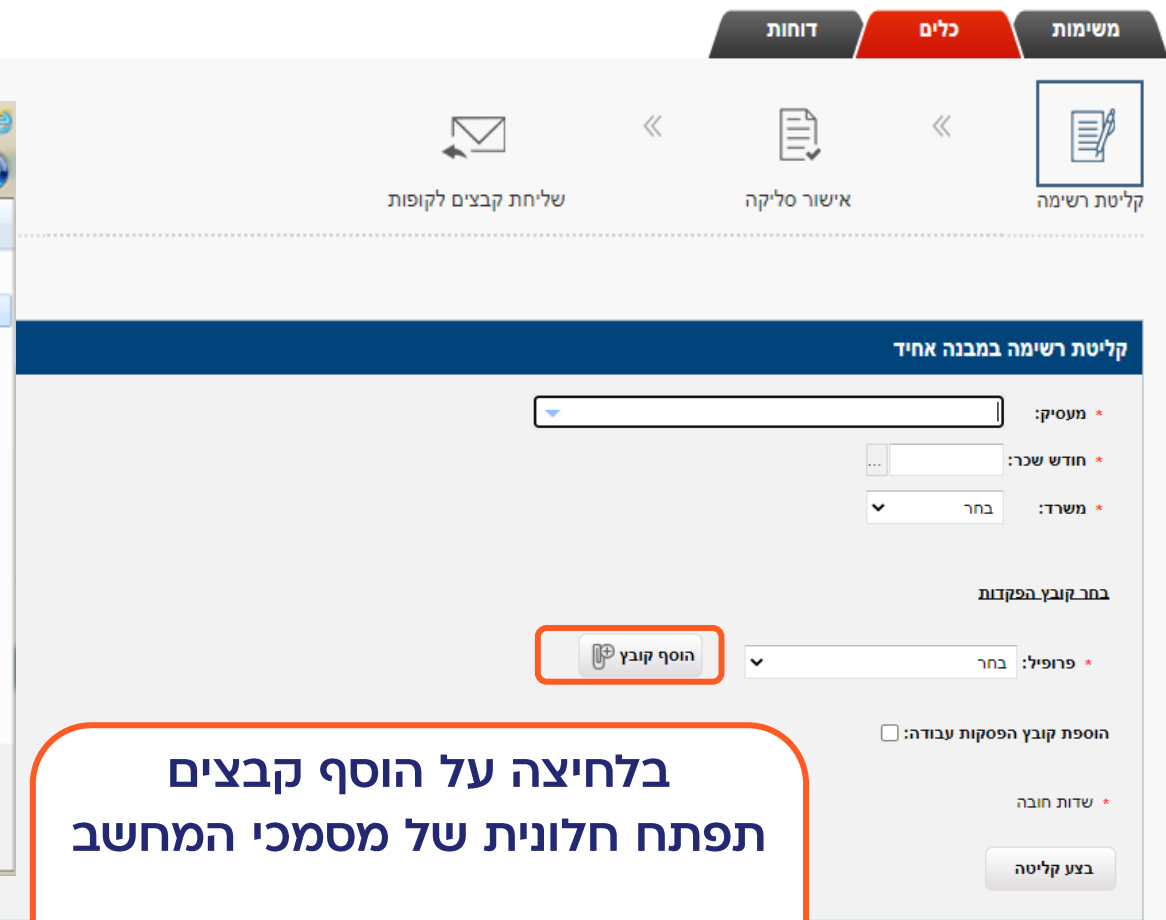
משימות
כלים
דוחות

קליטת רשימה
»
אישור סליקה
»
שליחת קבצים לקופות

קליטת רשימה במבנה אחיד

* מעסיק:
* חודש שכר: ...
* משרד: בחר

בחר קובץ הפקדות

* פרופיל: בחר
הוסף קובץ

הוספת קובץ הפסקות עבודה:

* שדות חובה

בצע קליטה

בלחיצה על הוסף קבצים
תפתח חלונית של מסמכי המחשב